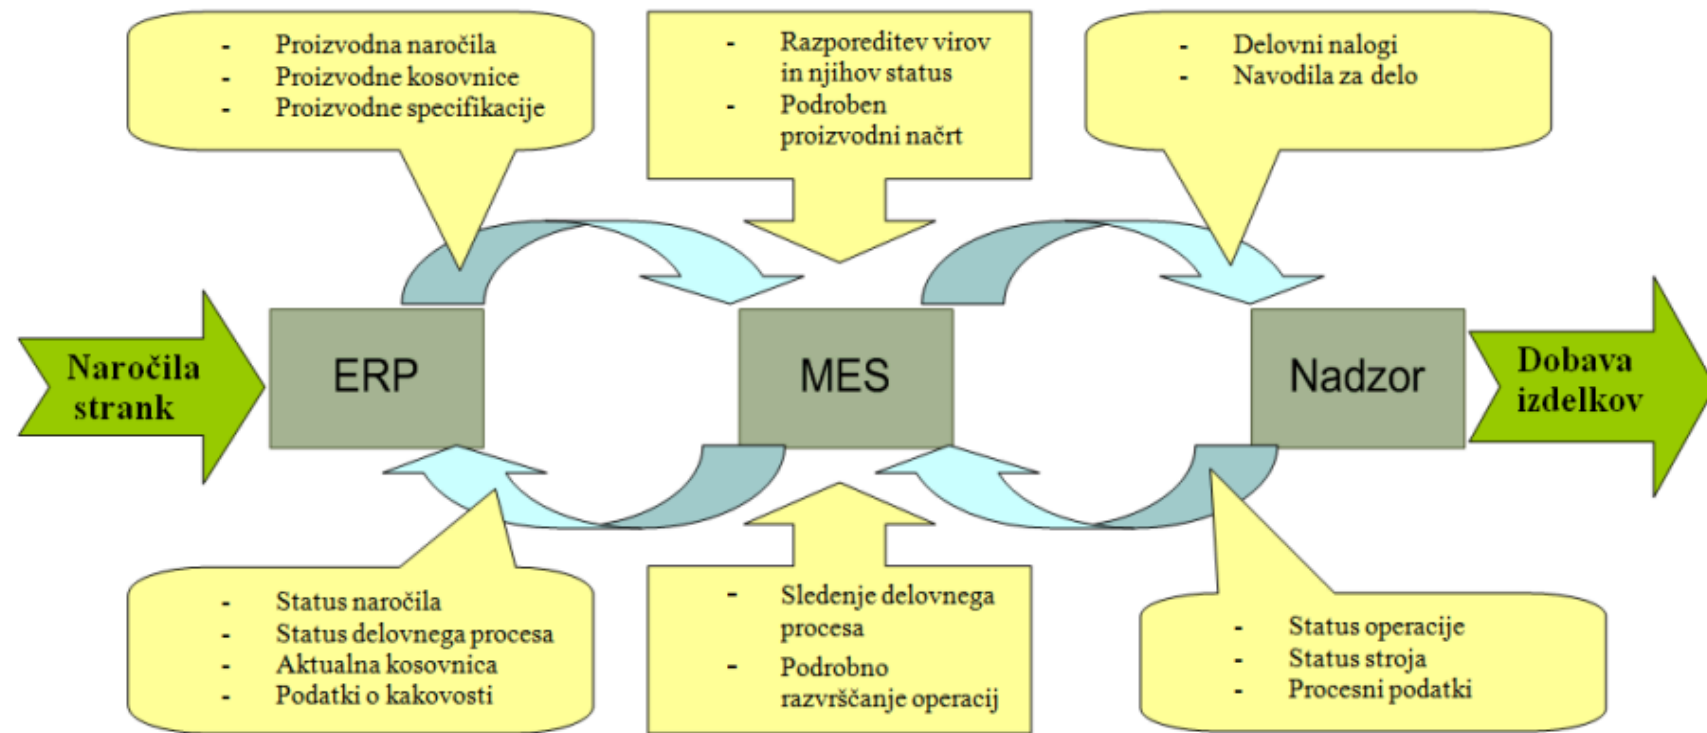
- Proizvodna naročila
- Proizvodne kosovnice
- Proizvodne specifikacije

- Razporeditev virov in njihov status
- Podroben proizvodni načrt

- Delovni nalogi
- Navodila za delo

Naročila strank

ERP

MES

Nadzor

Dobava izdelkov

- Status naročila
- Status delovnega procesa
- Aktualna kosovnica
- Podatki o kakovosti

- Sledenje delovnega procesa
- Podrobno razvrščanje operacij

- Status operacije
- Status stroja
- Procesni podatki